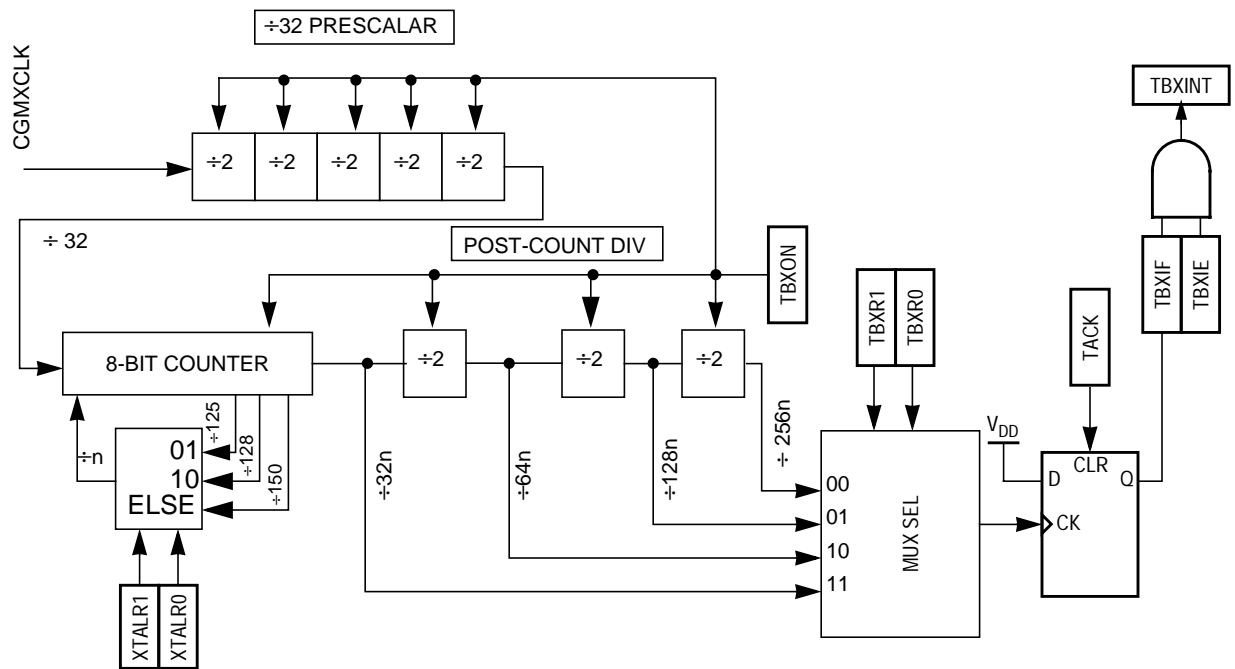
÷32 PRESCALAR

CGMXCLK

÷2 ÷2 ÷2 ÷2 ÷2

TBXINT

÷ 32

POST-COUNT DIV

TBXON

TBXIF TBXIE

TBXR1 TBXR0

TACK

8-BIT COUNTER

÷2 ÷2 ÷2

÷125 ÷128 ÷150

÷n

01
10
ELSE

÷32n ÷64n ÷128n ÷ 256n

00
01
10
11

MUX SEL

$V_{DD}$

D CLR Q

CK

XTALR1 XTALR0